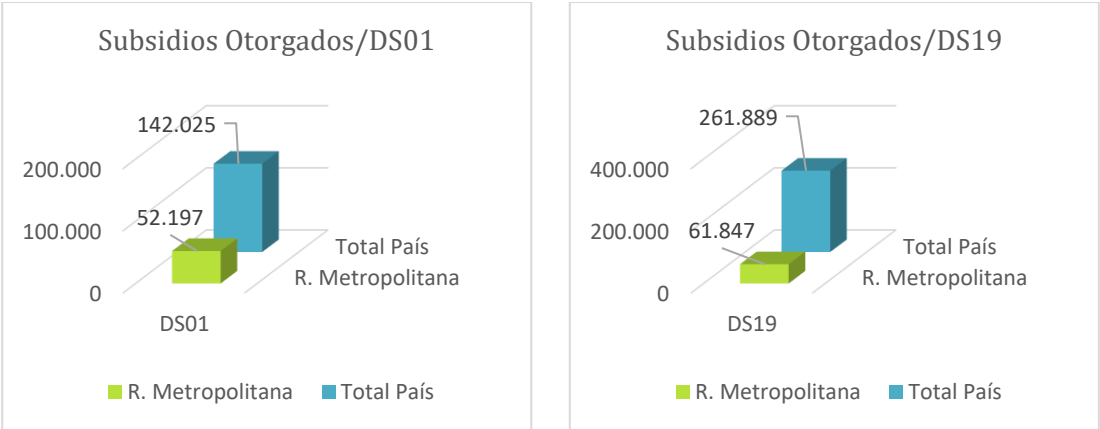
Subsidios Otorgados/DS01

142.025
200.000
52.197
100.000
0
Total País
R. Metropolitana
DS01

R. Metropolitana Total País

Subsidios Otorgados/DS19

261.889
400.000
61.847
200.000
0
Total País
R. Metropolitana
DS19

R. Metropolitana Total País